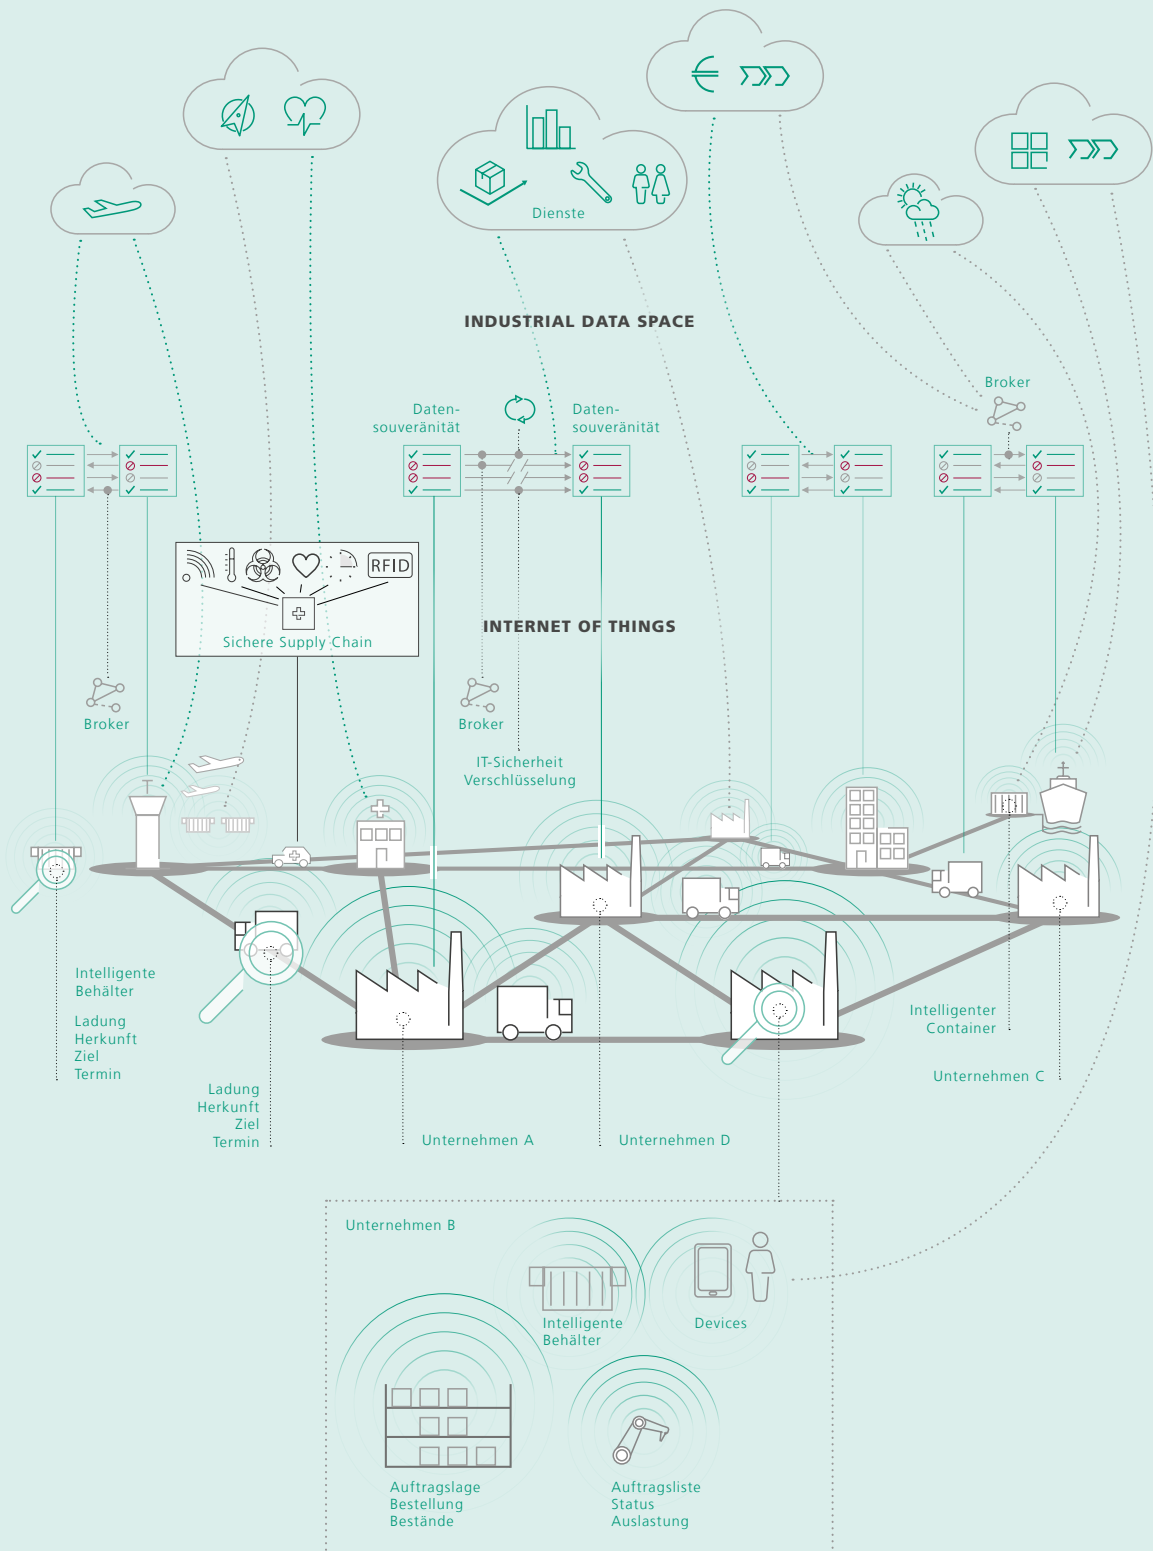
Dienste

INDUSTRIAL DATA SPACE

Broker

Daten-souveränität

Daten-souveränität

RFID

Sichere Supply Chain

INTERNET OF THINGS

Broker

Broker

IT-Sicherheit
Verschlüsselung

Intelligente Behälter

Ladung
Herkunft
Ziel
Termin

Ladung
Herkunft
Ziel
Termin

Unternehmen A

Unternehmen D

Intelligenter Container

Unternehmen C

Unternehmen B

Intelligente Behälter

Devices

Auftragslage
Bestellung
Bestände

Auftragsliste
Status
Auslastung